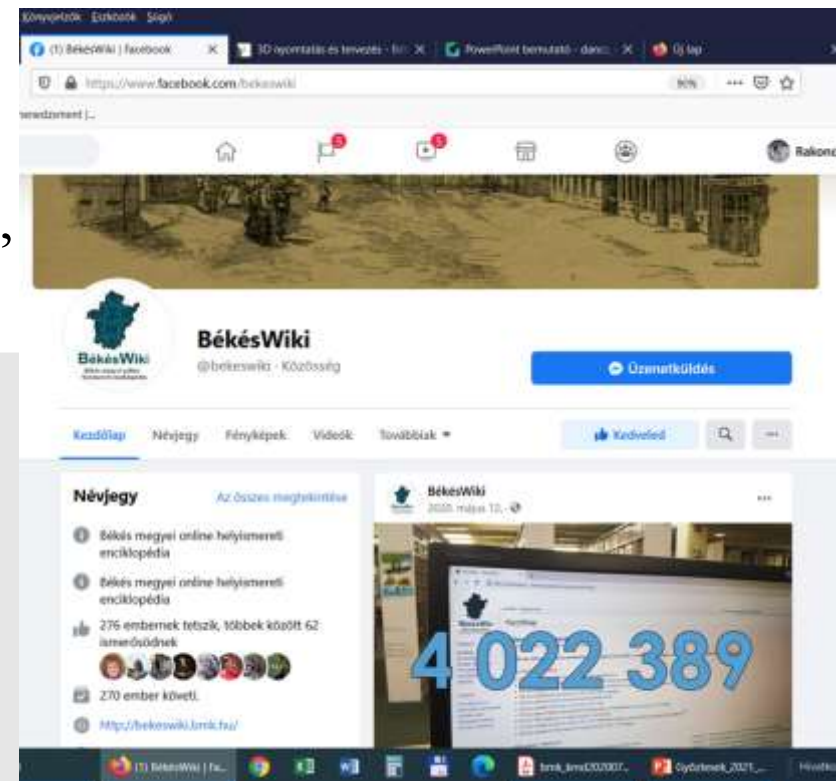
Könyvjelzők Eszközök Súgó

(1) BékésWiki | Facebook
3D nyomtatás és tervezés - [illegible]
PowerPoint bemutató - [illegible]
Új lap

https://www.facebook.com/bekeswiki
90%

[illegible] rendszerent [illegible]

Rakonc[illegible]

BékésWiki

BékésWiki
@bekeswiki · Közösség

Üzenetküldés

Kezdőlap Névjegy Fényképek Videók Továbbiak

Kedveled

Névjegy
Az összes megtekintése

Békés megyei online helyismereti enciklopédia

Békés megyei online helyismereti enciklopédia

276 embernek tetszik, többek között 62 ismerősödnek

270 ember követi.

http://bekeswiki.bmk.hu/

BékésWiki
2020. május 12. ·

4 022 389

(1) BékésWiki | Fa...
bmk_kmi202007...
Győztesek_2021_...
Hírek